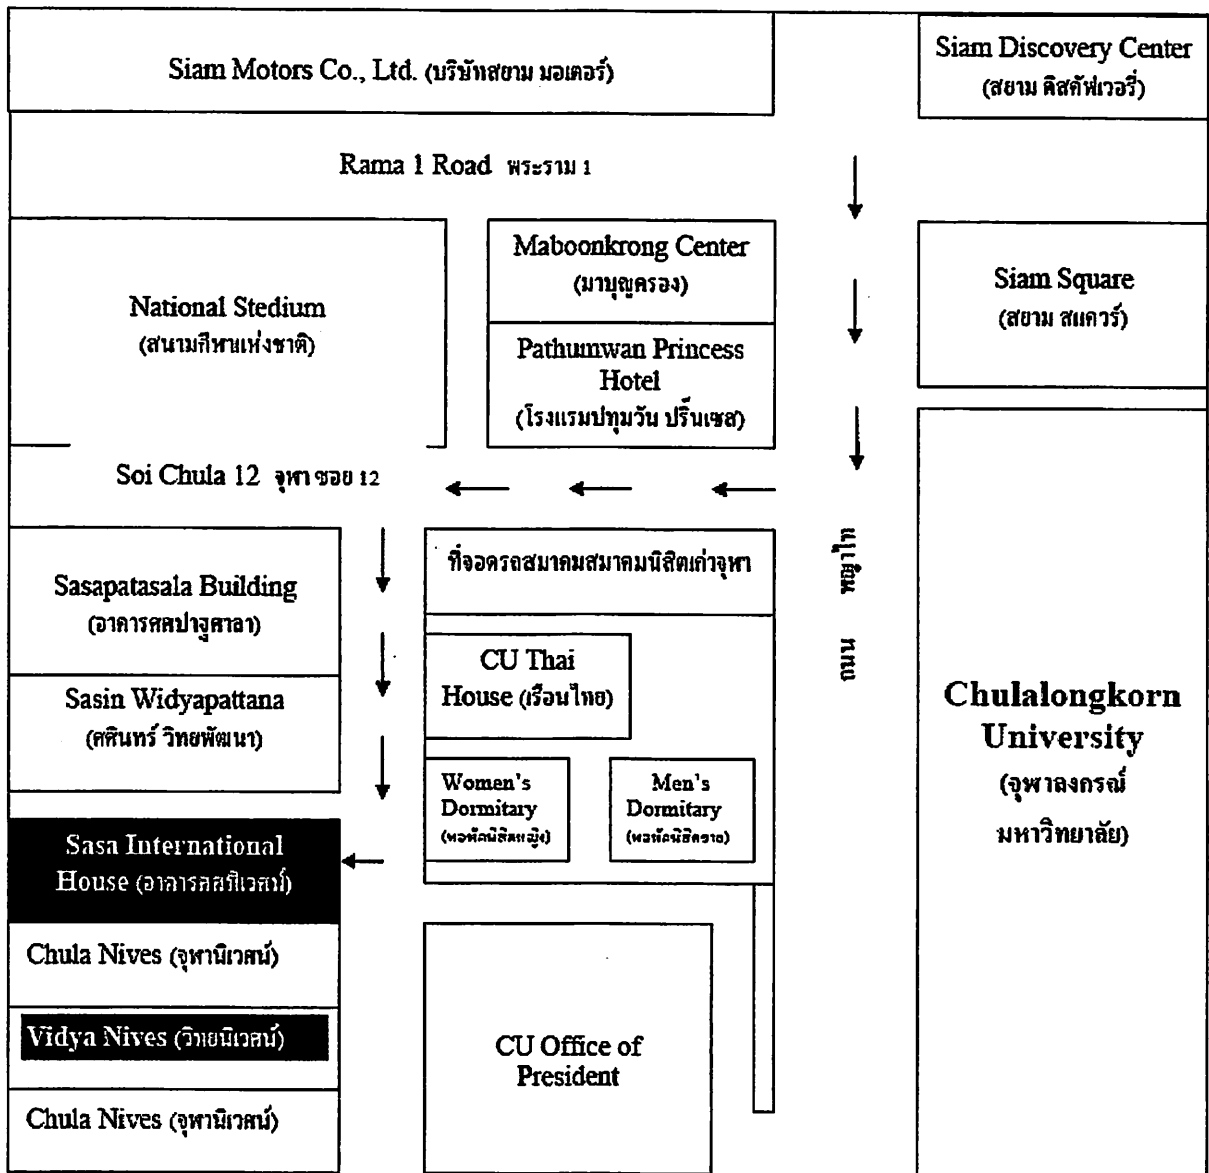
Siam Motors Co., Ltd. (บริษัทสยาม มอเตอร์)

Siam Discovery Center (สยาม ดิสคัฟเวอรี่)

Rama 1 Road พระราม 1

National Stedium (สนามกีฬาแห่งชาติ)

Maboonkrong Center (มาบุญครอง)

Pathumwan Princess Hotel (โรงแรมปทุมวัน ปริ๊นเซส)

Siam Square (สยาม สแควร์)

Soi Chula 12 จุฬา ซอย 12

Sasapatasala Building (อาคารศศปาฐศาลา)

ที่จอดรถสมาคมสมาคมนิสิตเก่าจุฬา

ถนน พญาไท

CU Thai House (เรือนไทย)

Sasin Widyapattana (ศศินทร์ วิทยพัฒนา)

Women's Dormitory (หอพักนิสิตหญิง)

Men's Dormitory (หอพักนิสิตชาย)

Chulalongkorn University (จุฬาลงกรณ์ มหาวิทยาลัย)

Sasa International House (อาคารศศนิเวศน์)

Chula Nives (จุฬานิเวศน์)

Vidya Nives (วิทยนิเวศน์)

CU Office of President

Chula Nives (จุฬานิเวศน์)